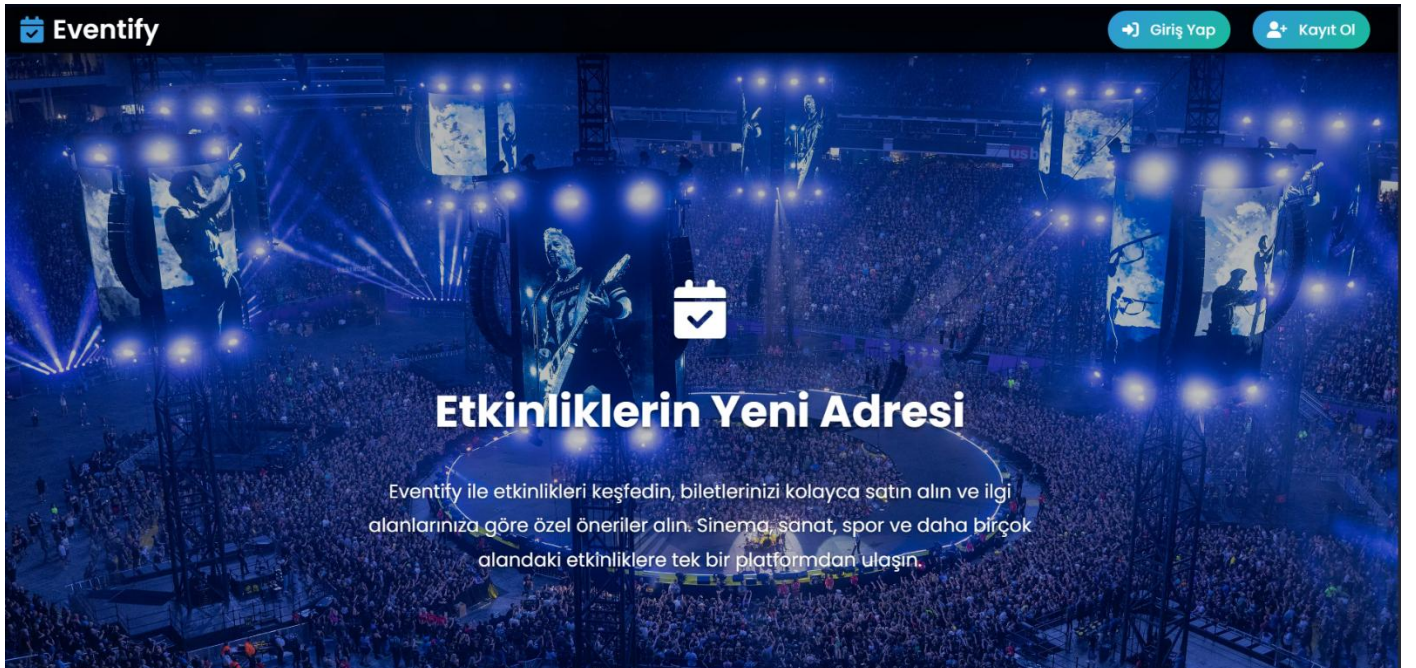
Eventify

Giriş Yap

Kayıt Ol

Etkinliklerin Yeni Adresi

Eventify ile etkinlikleri keşfedin, biletlerinizi kolayca satın alın ve ilgi alanlarınıza göre özel öneriler alın. Sinema, sanat, spor ve daha birçok alandaki etkinliklere tek bir platformdan ulaşın.